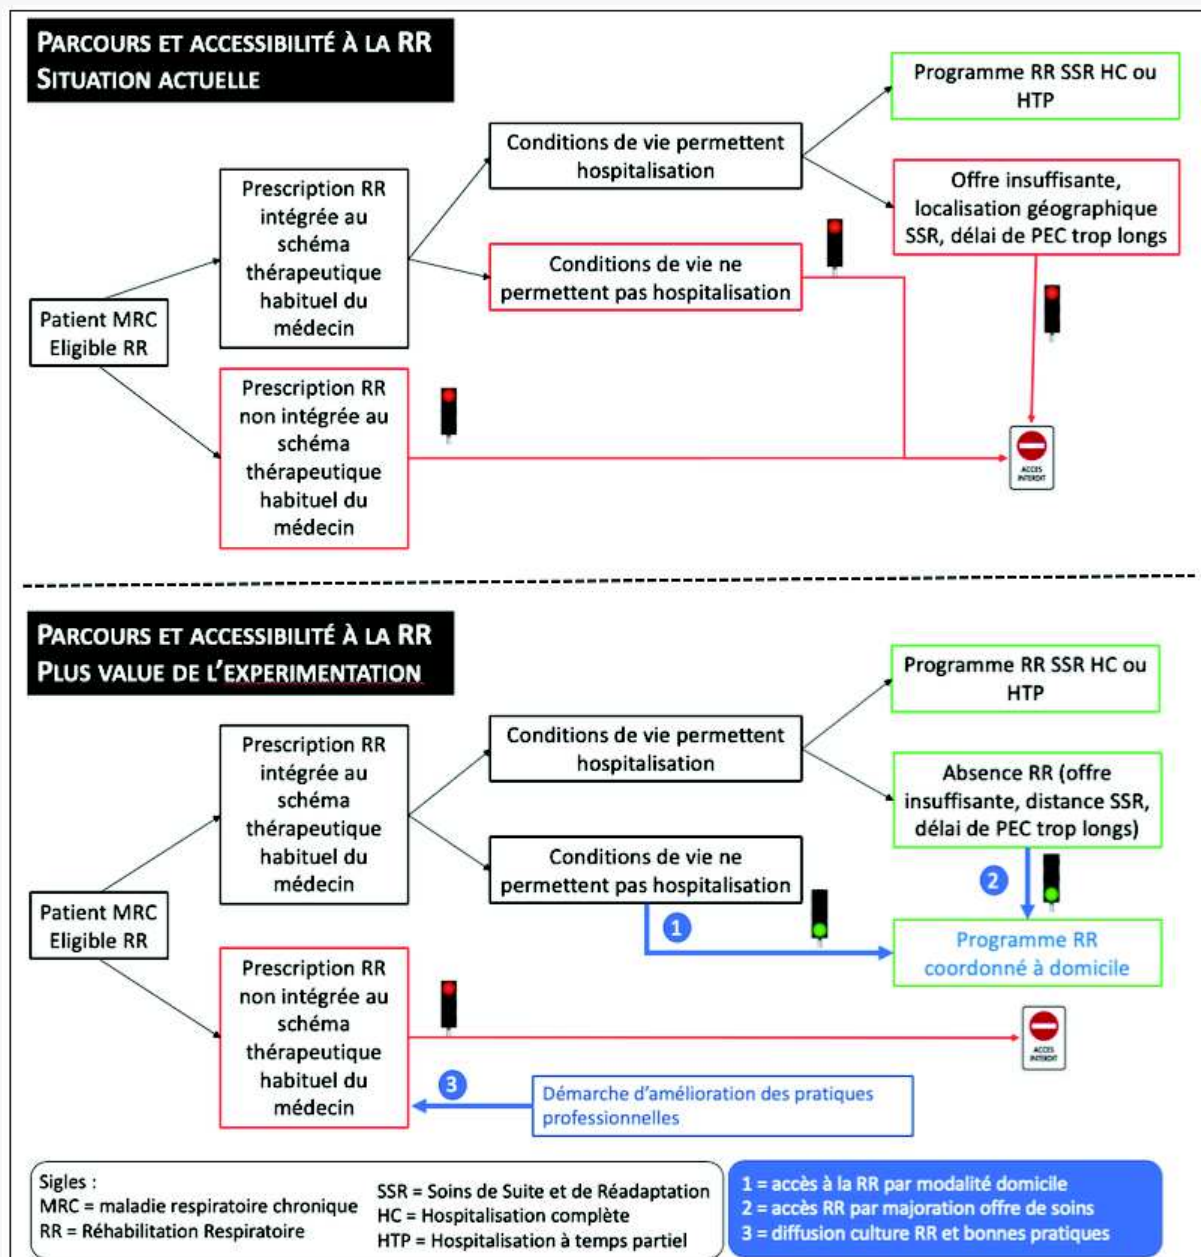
PARCOURS ET ACCESSIBILITÉ À LA RR
SITUATION ACTUELLE

Patient MRC Eligible RR

Prescription RR intégrée au schéma thérapeutique habituel du médecin

Conditions de vie permettent hospitalisation

Programme RR SSR HC ou HTP

Offre insuffisante, localisation géographique SSR, délai de PEC trop longs

Conditions de vie ne permettent pas hospitalisation

Prescription RR non intégrée au schéma thérapeutique habituel du médecin

ACCES INTERDIT

PARCOURS ET ACCESSIBILITÉ À LA RR
PLUS VALUE DE L'EXPERIMENTATION

Patient MRC Eligible RR

Prescription RR intégrée au schéma thérapeutique habituel du médecin

Conditions de vie permettent hospitalisation

Programme RR SSR HC ou HTP

Absence RR (offre insuffisante, distance SSR, délai de PEC trop longs)

Conditions de vie ne permettent pas hospitalisation

1

2

Programme RR coordonné à domicile

Prescription RR non intégrée au schéma thérapeutique habituel du médecin

ACCES INTERDIT

3

Démarche d'amélioration des pratiques professionnelles

Sigles :
MRC = maladie respiratoire chronique
RR = Réhabilitation Respiratoire
SSR = Soins de Suite et de Réadaptation
HC = Hospitalisation complète
HTP = Hospitalisation à temps partiel

1 = accès à la RR par modalité domicile
2 = accès RR par majoration offre de soins
3 = diffusion culture RR et bonnes pratiques